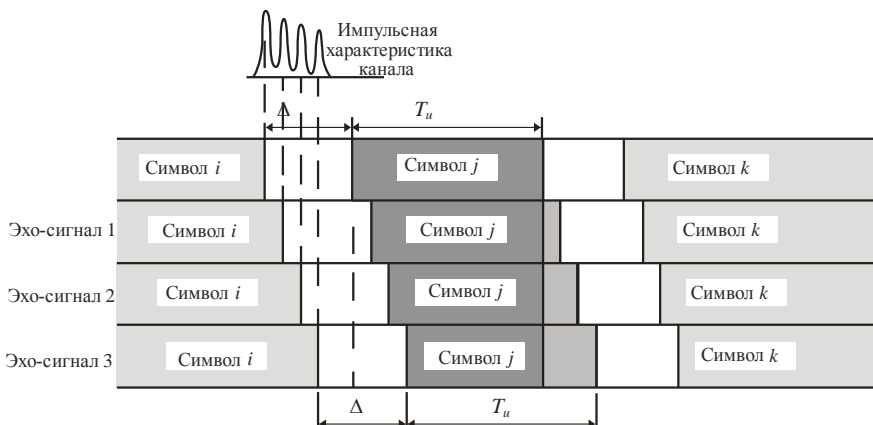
Импульсная характеристика канала

Δ

$T_u$

Символ $i$

Символ $j$

Символ $k$

Эхо-сигнал 1

Символ $i$

Символ $j$

Символ $k$

Эхо-сигнал 2

Символ $i$

Символ $j$

Символ $k$

Эхо-сигнал 3

Символ $i$

Символ $j$

Символ $k$

Δ

$T_u$